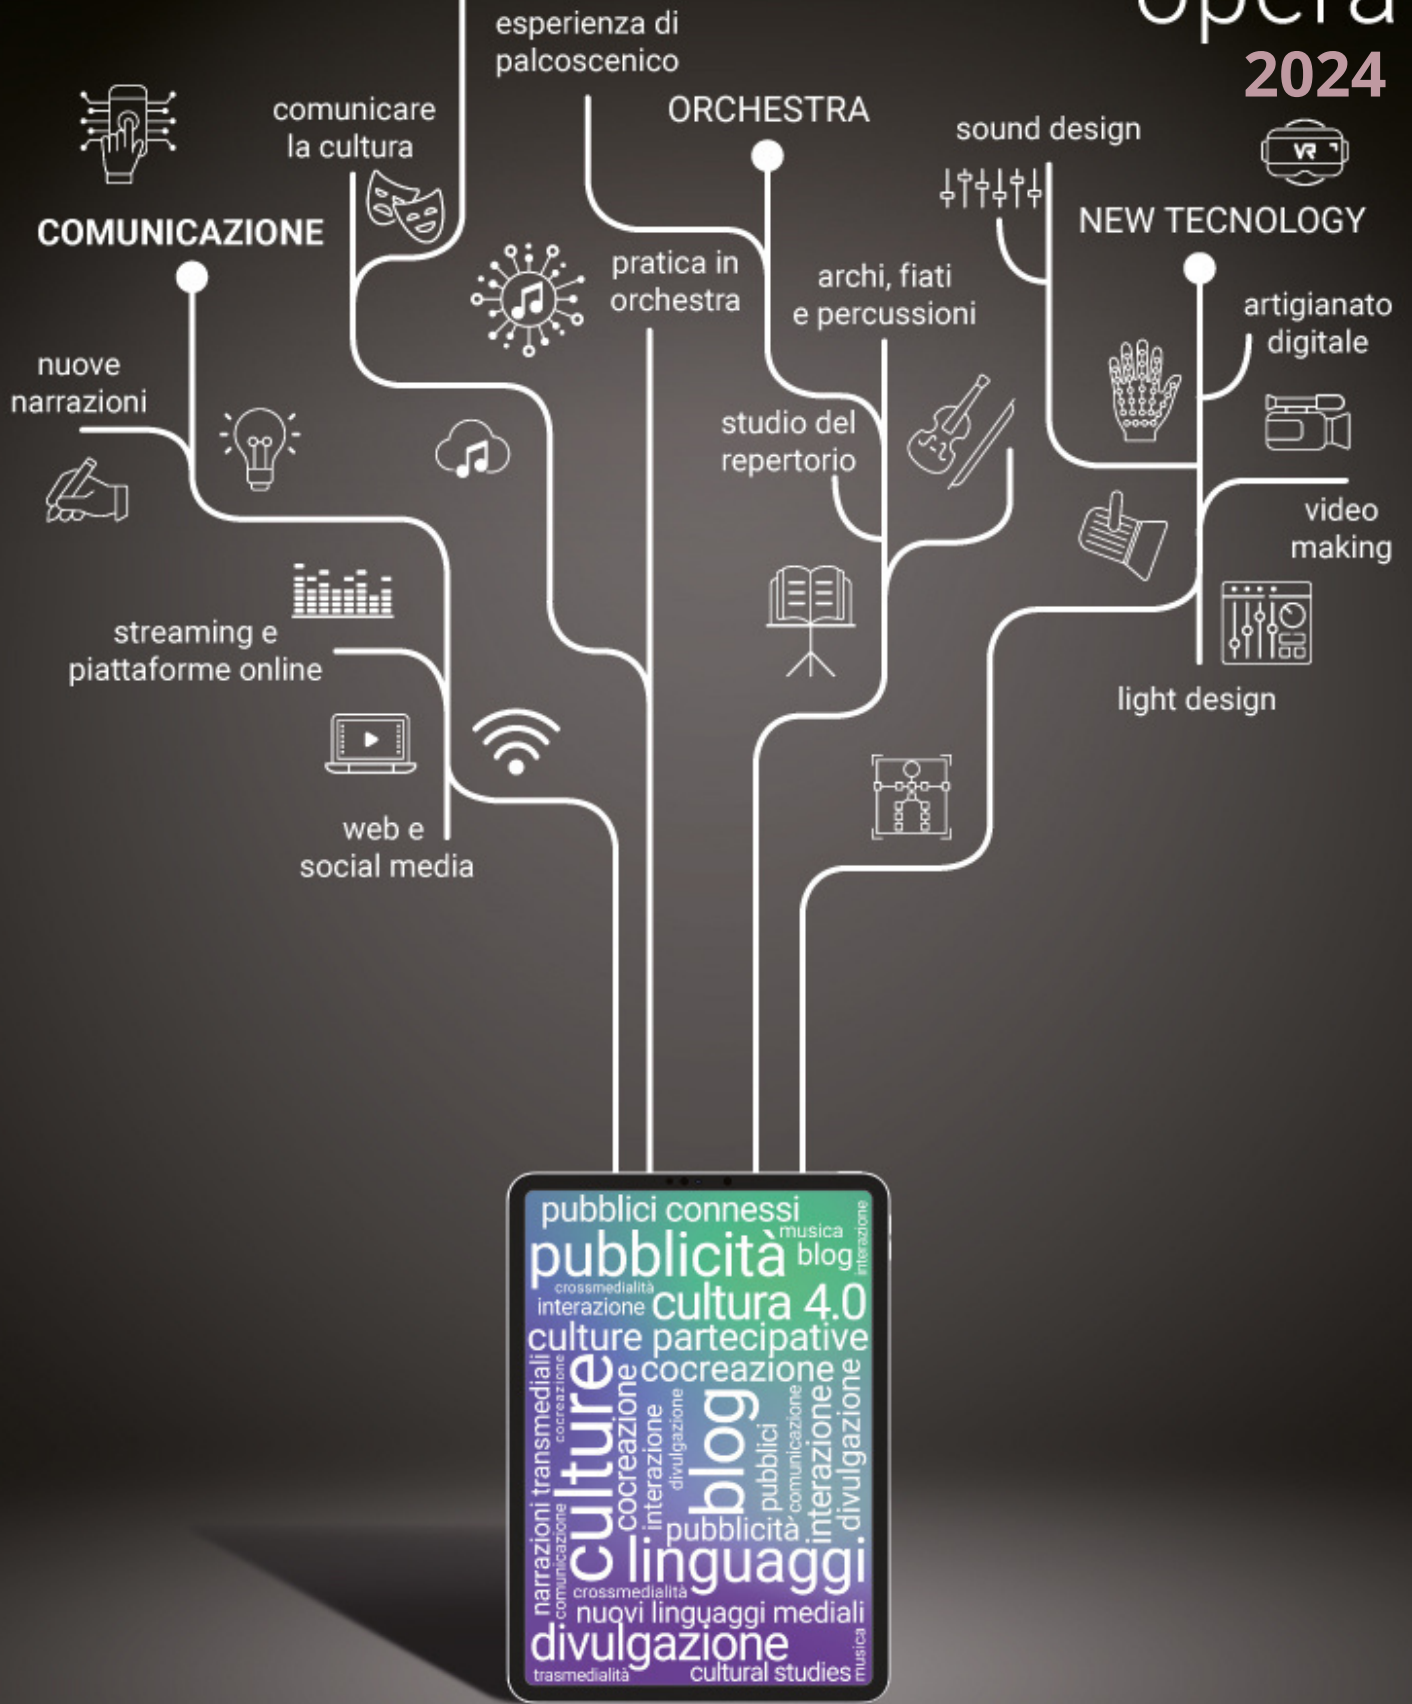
opera
2024

esperienza di palcoscenico

comunicare la cultura

ORCHESTRA

sound design

NEW TECNOLOGY

VR

COMUNICAZIONE

pratica in orchestra

archi, fiati e percussioni

artigianato digitale

nuove narrazioni

studio del repertorio

video making

streaming e piattaforme online

light design

web e social media

pubblici connessi
musica
pubblicità
blog
interazione
crossmedialità
interazione
cultura 4.0
culture partecipative
cocreazione
narrazioni transmediali
comunicazione
cocreazione
culture
cocreazione
interazione
divulgazione
blog
pubblici
comunicazione
interazione
divulgazione
pubblicità
linguaggi
crossmedialità
nuovi linguaggi mediali
divulgazione
trasmedialità
cultural studies
musica